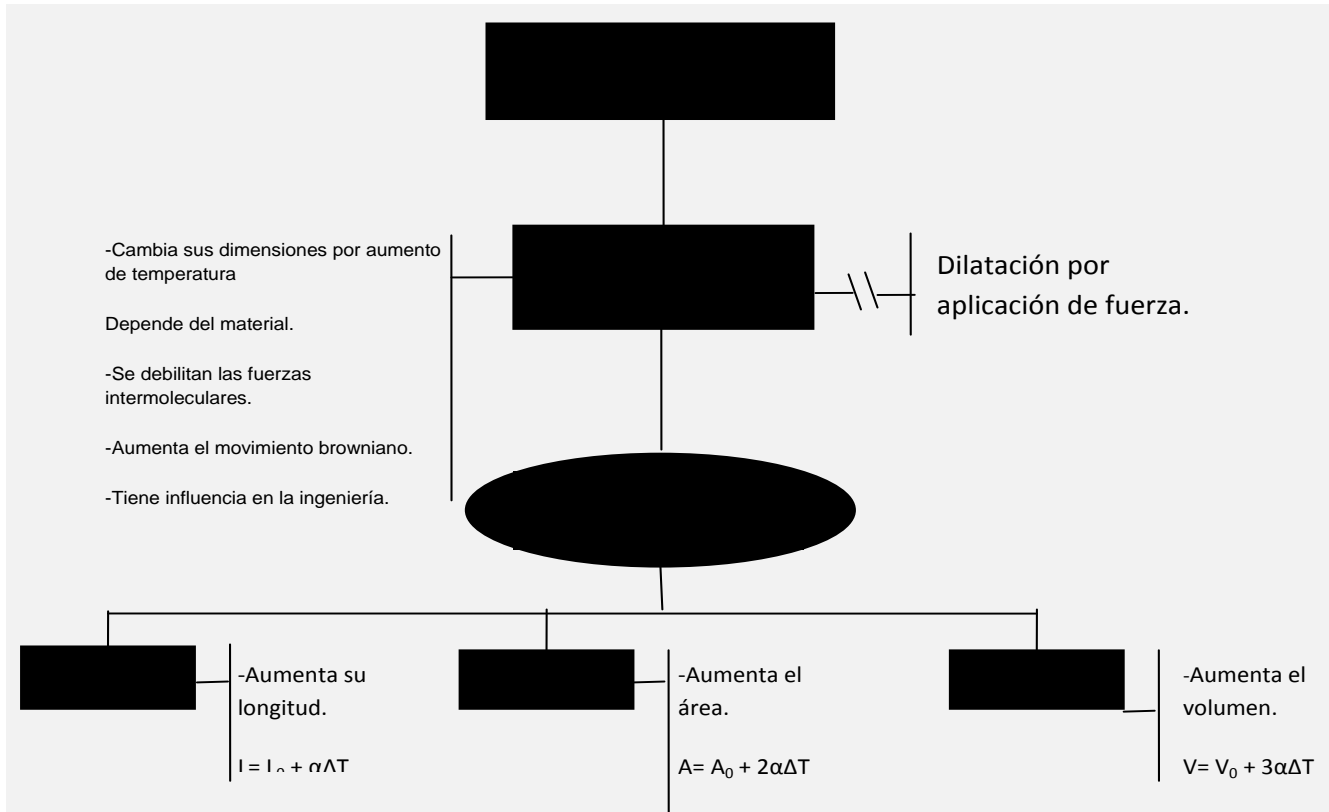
-Cambia sus dimensiones por aumento de temperatura

Depende del material.

-Se debilitan las fuerzas intermoleculares.

-Aumenta el movimiento browniano.

-Tiene influencia en la ingeniería.

Dilatación por aplicación de fuerza.

-Aumenta su longitud.

$l = l_0 + \alpha\Delta T$

-Aumenta el área.

$A= A_0 + 2\alpha\Delta T$

-Aumenta el volumen.

$V= V_0 + 3\alpha\Delta T$